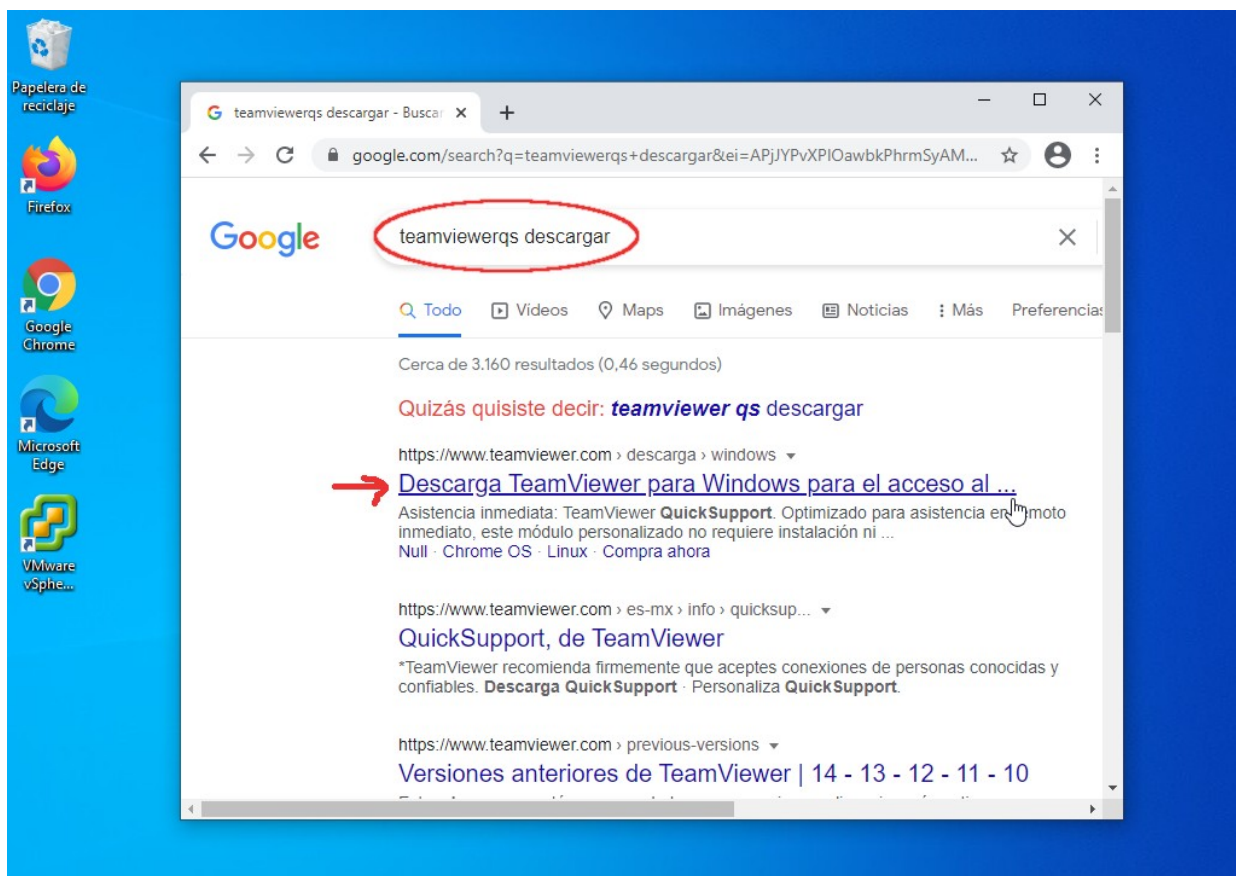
Papelera de reciclaje

Firefox

Google Chrome

Microsoft Edge

VMware vSphe...

teamviewerqs descargar - Buscar ×

+

google.com/search?q=teamviewerqs+descargar&ei=APjJYPvXPIOawbkPhrmSyAM...

Google

teamviewerqs descargar

Todo Vídeos Maps Imágenes Noticias Más Preferencias

Cerca de 3.160 resultados (0,46 segundos)

Quizás quisiste decir: teamviewer qs descargar

https://www.teamviewer.com › descarga › windows

Descarga TeamViewer para Windows para el acceso al ...

Asistencia inmediata: TeamViewer QuickSupport. Optimizado para asistencia en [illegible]moto inmediato, este módulo personalizado no requiere instalación ni ...

Null · Chrome OS · Linux · Compra ahora

https://www.teamviewer.com › es-mx › info › quicksup...

QuickSupport, de TeamViewer

*TeamViewer recomienda firmemente que aceptes conexiones de personas conocidas y confiables. Descarga QuickSupport · Personaliza QuickSupport.

https://www.teamviewer.com › previous-versions

Versiones anteriores de TeamViewer | 14 - 13 - 12 - 11 - 10

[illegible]